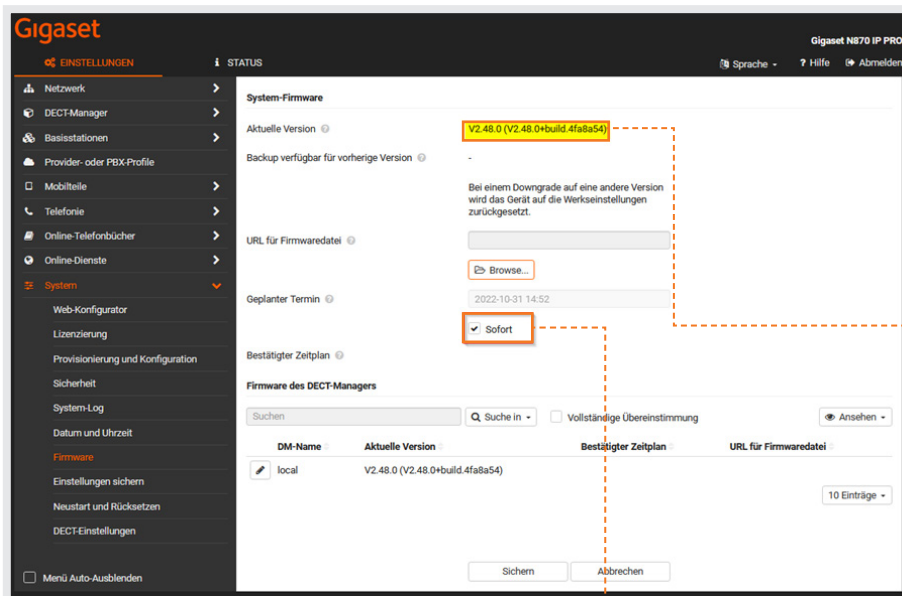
Gigaset

Gigaset N870 IP PRO

EINSTELLUNGEN
STATUS
Sprache
? Hilfe
Abmelden

Netzwerk
DECT-Manager
Basisstationen
Provider- oder PBX-Profile
Mobilteile
Telefonie
Online-Telefonbücher
Online-Dienste
System
Web-Konfigurator
Lizenzierung
Provisionierung und Konfiguration
Sicherheit
System-Log
Datum und Uhrzeit
Firmware
Einstellungen sichern
Neustart und Rücksetzen
DECT-Einstellungen

Menü Auto-Ausblenden

System-Firmware

Aktuelle Version
V2.48.0 (V2.48.0+build.4fa8a54)

Backup verfügbar für vorherige Version
-

Bei einem Downgrade auf eine andere Version wird das Gerät auf die Werkseinstellungen zurückgesetzt.

URL für Firmwaredatei

Browse...

Geplanter Termin
2022-10-31 14:52

Sofort

Bestätigter Zeitplan

Firmware des DECT-Managers

Suchen
Suche in
Vollständige Übereinstimmung
Ansehen

| | DM-Name | Aktuelle Version | Bestätigter Zeitplan | URL für Firmwaredatei |
|---|---|---|---|---|
| | local | V2.48.0 (V2.48.0+build.4fa8a54) | | |

10 Einträge

Sichern
Abbrechen